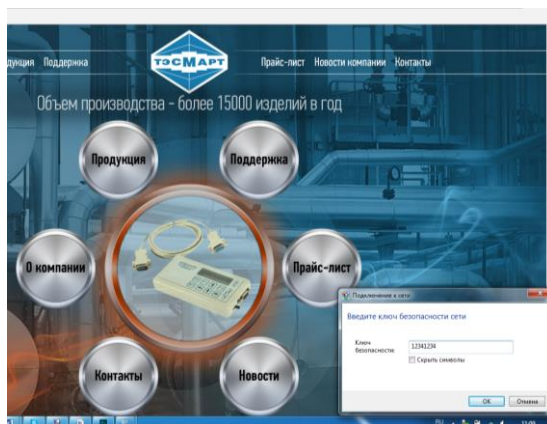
дукция Поддержка

ТЭСМАРТ

Прайс-лист Новости компании Контакты

Объем производства - более 15000 изделий в год

Продукция

Поддержка

О компании

Прайс-лист

Контакты

Новости

Подключение к сети

Введите ключ безопасности сети

Ключ безопасности

12341234

Скрыть символы

ОК

Отмена